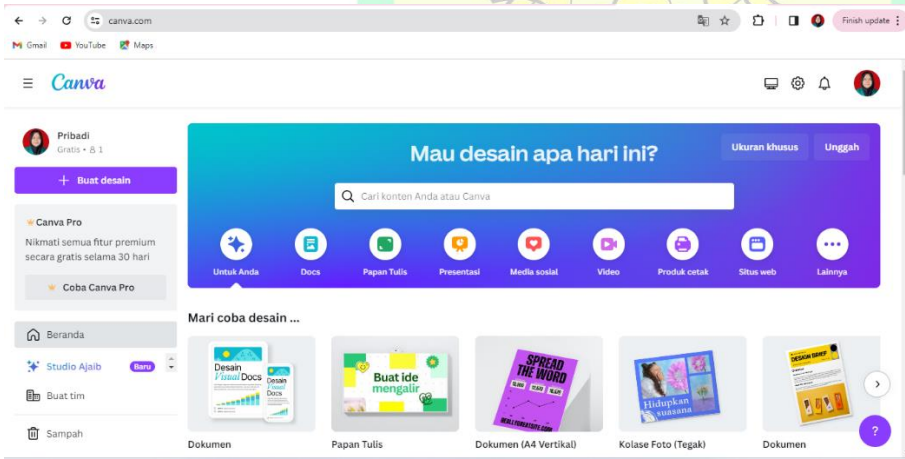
canva.com

Finish update

Gmail YouTube Maps

Canva

Pribadi
Gratis • 1

+ Buat desain

Canva Pro
Nikmati semua fitur premium secara gratis selama 30 hari

Coba Canva Pro

Beranda

Studio Ajaib Baru

Buat tim

Sampah

Mau desain apa hari ini?

Ukuran khusus

Unggah

Cari konten Anda atau Canva

Untuk Anda
Docs
Papan Tulis
Presentasi
Media sosial
Video
Produk cetak
Situs web
Lainnya

Mari coba desain ...

Desain Visual Docs
Desain Visual Docs

Buat ide mengalir

SPREAD THE WORD

Hidupkan suasana

Dokumen
Papan Tulis
Dokumen (A4 Vertikal)
Kolase Foto (Tegak)
Dokumen

?